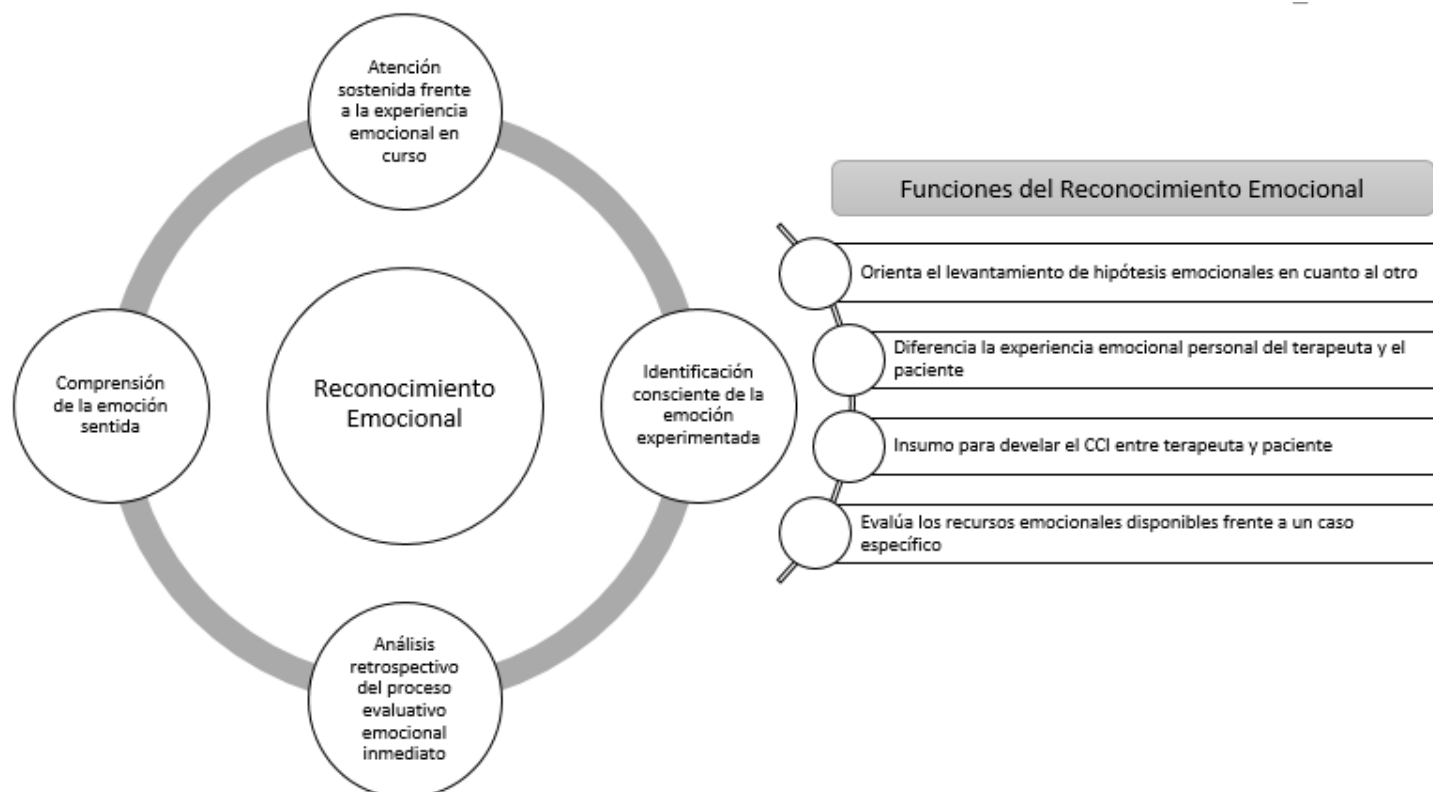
Atención sostenida frente a la experiencia emocional en curso

Comprensión de la emoción sentida

Reconocimiento Emocional

Identificación consciente de la emoción experimentada

Análisis retrospectivo del proceso evaluativo emocional inmediato

Funciones del Reconocimiento Emocional

Orienta el levantamiento de hipótesis emocionales en cuanto al otro

Diferencia la experiencia emocional personal del terapeuta y el paciente

Insumo para develar el CCI entre terapeuta y paciente

Evalúa los recursos emocionales disponibles frente a un caso específico